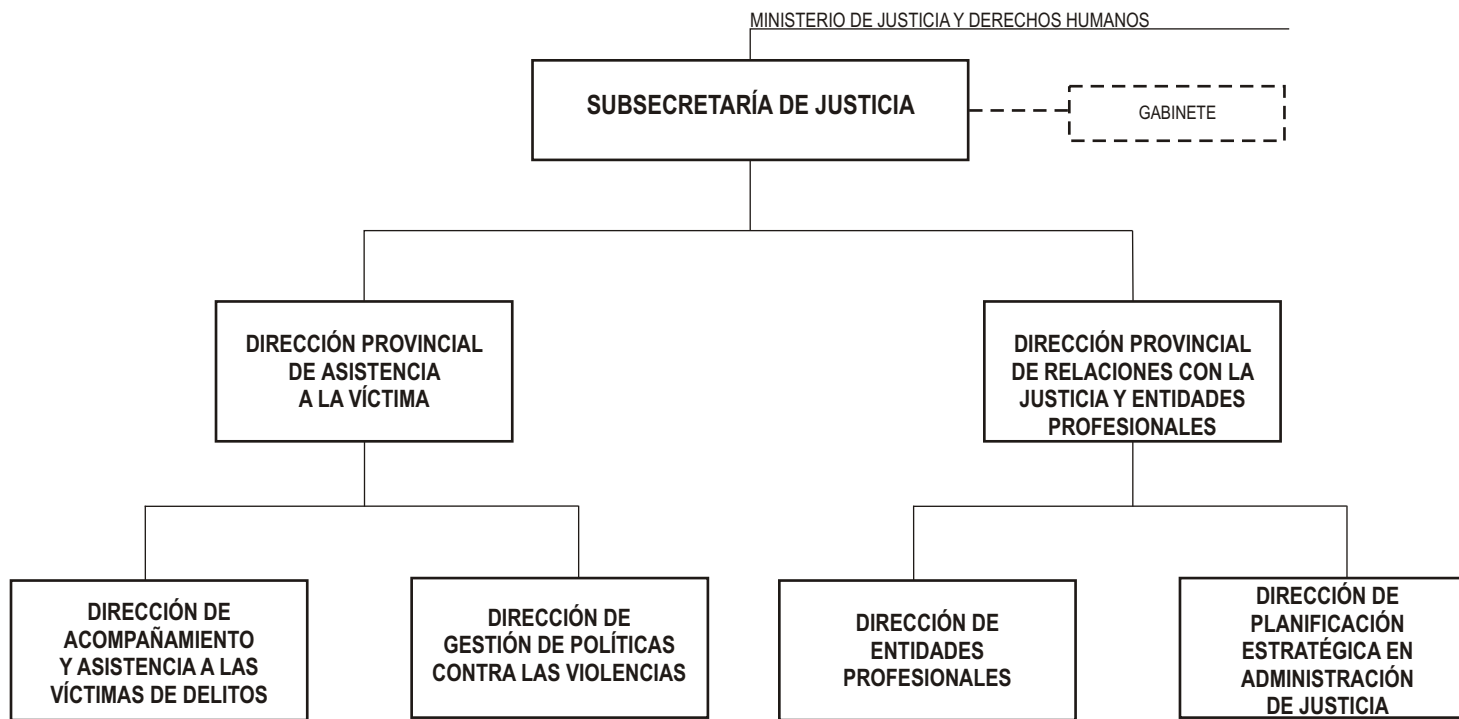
MINISTERIO DE JUSTICIA Y DERECHOS HUMANOS

SUBSECRETARÍA DE JUSTICIA

GABINETE

DIRECCIÓN PROVINCIAL DE ASISTENCIA A LA VÍCTIMA

DIRECCIÓN PROVINCIAL DE RELACIONES CON LA JUSTICIA Y ENTIDADES PROFESIONALES

DIRECCIÓN DE ACOMPAÑAMIENTO Y ASISTENCIA A LAS VÍCTIMAS DE DELITOS

DIRECCIÓN DE GESTIÓN DE POLÍTICAS CONTRA LAS VIOLENCIAS

DIRECCIÓN DE ENTIDADES PROFESIONALES

DIRECCIÓN DE PLANIFICACIÓN ESTRATÉGICA EN ADMINISTRACIÓN DE JUSTICIA